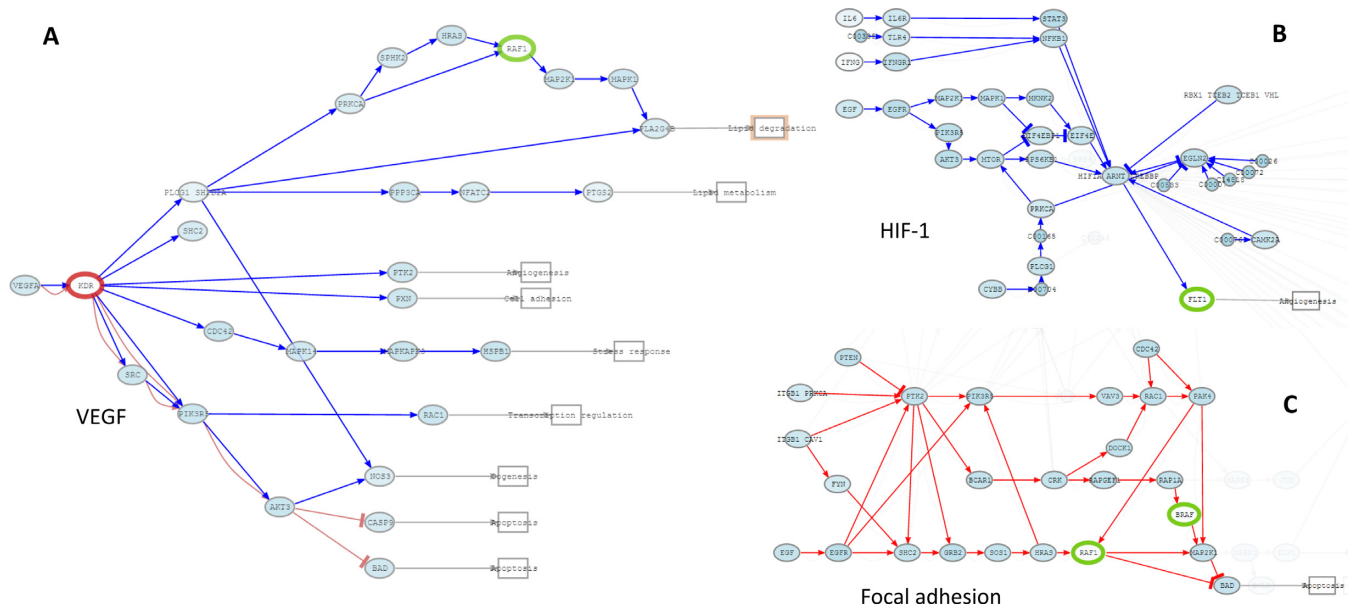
A

VEGFA
KDR
SRC
PIK3R
SHC2
PLCG1 SH2D2A
PRKCA
SPHK2
HRAS
RAF1
MAP2K1
MAPK1
PLA2G4B
Lipid degradation
PPP3CA
NFATC1
PTGS2
Lipid metabolism
PTK2
Angiogenesis
PXN
Cell adhesion
CDC42
MAPK1
MAPKAPK3
HSPB1
Stress response
RAC1
Transcription regulation
NOS3
Oogenesis
AKT3
CASP9
Apoptosis
BAD
Apoptosis
VEGF

B

IL6
IL6R
STAT3
C00338
TLR4
NFKB1
IFNG
IFNGR1
EGF
EGFR
MAP2K1
MAPK1
MKNK2
PIK3R3
EIF4EBP1
EIF4E
AKT3
MTOR
RPS6KB1
RBX1 TCEB2 TCEB1 VHL
HIF1A ARNT CREBBP
EGLN2
C00026
C00072
C14818
C00007
C05503
PRKCA
C00165
C00076
CAMK2A
PLCG1
CYBB
C00704
FLT1
Angiogenesis
HIF-1

C

PTEN
CDC42
ITGB1 PRKCA
PTK2
PIK3R3
VAV3
RAC1
PAK4
ITGB1 CAV1
DOCK1
FYN
BCAR1
CRK
RAPGEF1
RAP1A
BRAF
EGF
EGFR
SHC2
GRB2
SOS1
HRAS
RAF1
MAP2K1
BAD
Apoptosis
Focal adhesion